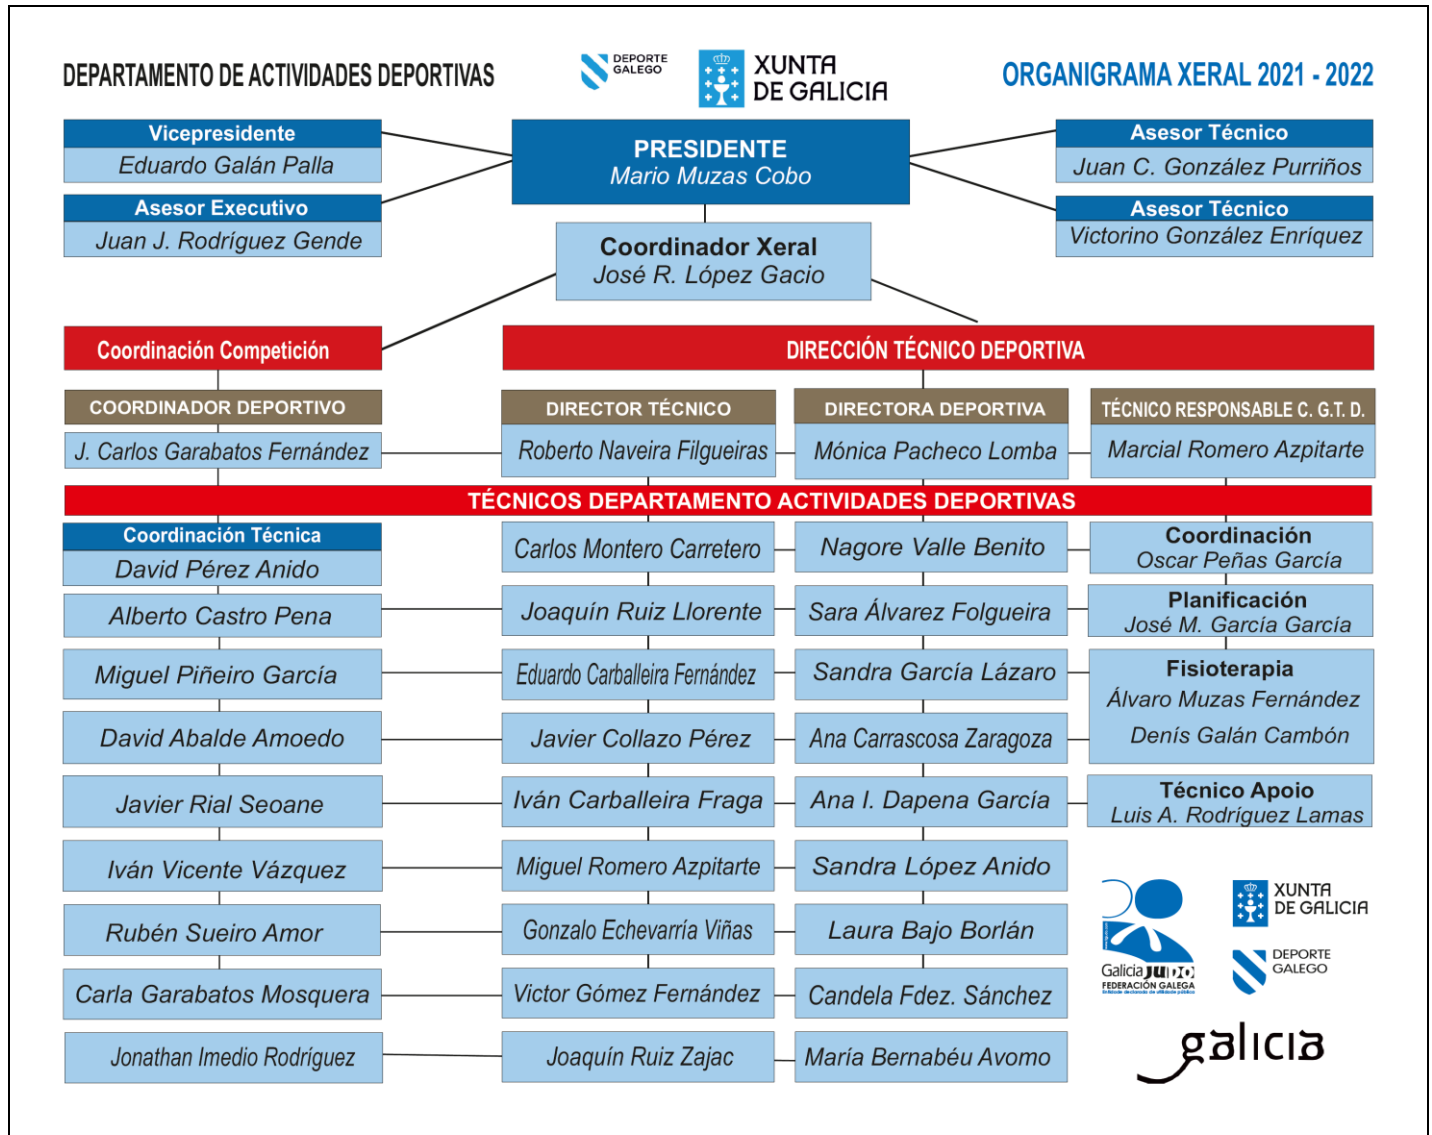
DEPARTAMENTO DE ACTIVIDADES DEPORTIVAS

DEPORTE GALEGO

XUNTA DE GALICIA

ORGANIGRAMA XERAL 2021 - 2022

Vicepresidente
Eduardo Galán Palla

Asesor Executivo
Juan J. Rodríguez Gende

PRESIDENTE
Mario Muzas Cobo

Asesor Técnico
Juan C. González Purriños

Asesor Técnico
Victorino González Enríquez

Coordinador Xeral
José R. López Gacio

Coordinación Competición

DIRECCIÓN TÉCNICO DEPORTIVA

COORDINADOR DEPORTIVO
J. Carlos Garabatos Fernández

DIRECTOR TÉCNICO
Roberto Naveira Filgueiras

DIRECTORA DEPORTIVA
Mónica Pacheco Lomba

TÉCNICO RESPONSABLE C. G.T. D.
Marcial Romero Azpitarte

TÉCNICOS DEPARTAMENTO ACTIVIDADES DEPORTIVAS

Coordinación Técnica
David Pérez Anido
Alberto Castro Pena
Miguel Piñeiro García
David Abalde Amoedo
Javier Rial Seoane
Iván Vicente Vázquez
Rubén Sueiro Amor
Carla Garabatos Mosquera
Jonathan Imedio Rodríguez

Carlos Montero Carretero
Joaquín Ruiz Llorente
Eduardo Carballeira Fernández
Javier Collazo Pérez
Iván Carballeira Fraga
Miguel Romero Azpitarte
Gonzalo Echevarría Viñas
Victor Gómez Fernández
Joaquín Ruiz Zajac

Nagore Valle Benito
Sara Álvarez Folgueira
Sandra García Lázaro
Ana Carrascosa Zaragoza
Ana I. Dapena García
Sandra López Anido
Laura Bajo Borlán
Candela Fdez. Sánchez
María Bernabéu Avomo

Coordinación
Oscar Peñas García

Planificación
José M. García García

Fisioterapia
Álvaro Muzas Fernández
Denís Galán Cambón

Técnico Apoio
Luis A. Rodríguez Lamas

Galicia JUDO FEDERACIÓN GALEGA

XUNTA DE GALICIA

DEPORTE GALEGO

galicia